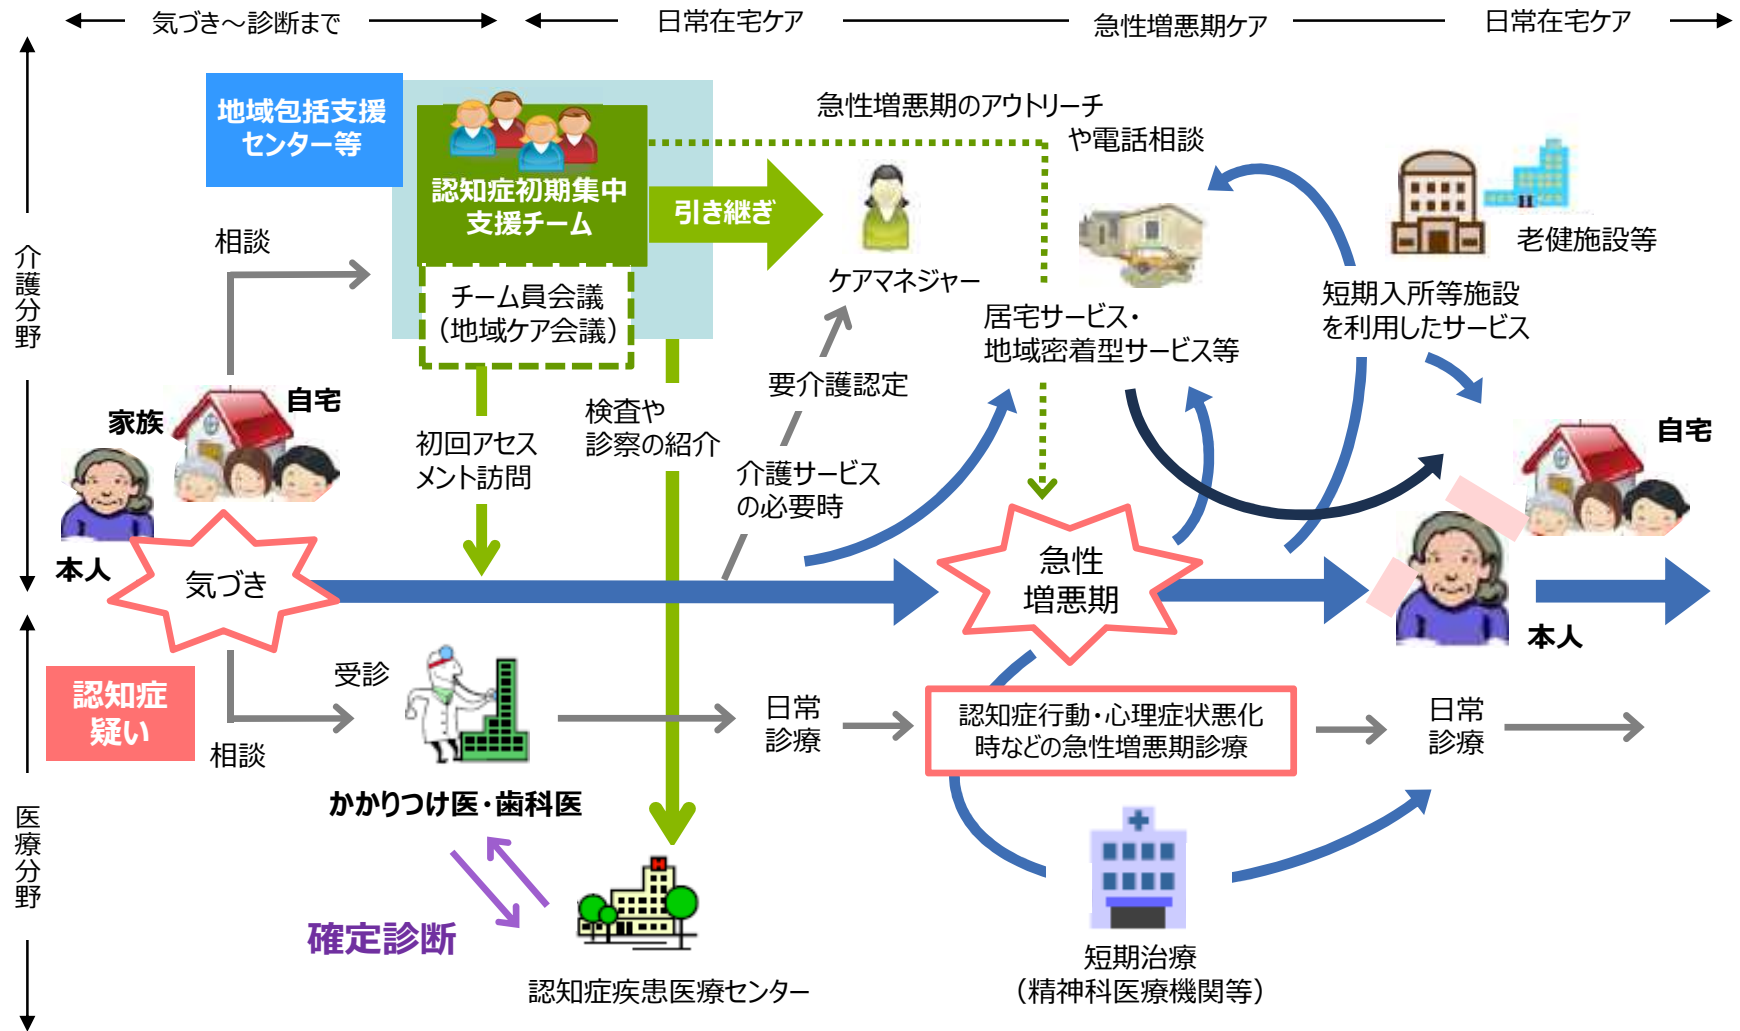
気づき～診断まで

日常在宅ケア

急性増悪期ケア

日常在宅ケア

介護分野

医療分野

地域包括支援センター等

認知症初期集中支援チーム

引き継ぎ

チーム員会議（地域ケア会議）

急性増悪期のアウトリーチや電話相談

ケアマネジャー

居宅サービス・地域密着型サービス等

老健施設等

短期入所等施設を利用したサービス

相談

家族

自宅

本人

気づき

初回アセスメント訪問

検査や診察の紹介

要介護認定

介護サービスの必要時

急性増悪期

自宅

本人

認知症疑い

受診

相談

かかりつけ医・歯科医

日常診療

認知症行動・心理症状悪化時などの急性増悪期診療

日常診療

確定診断

認知症疾患医療センター

短期治療（精神科医療機関等）